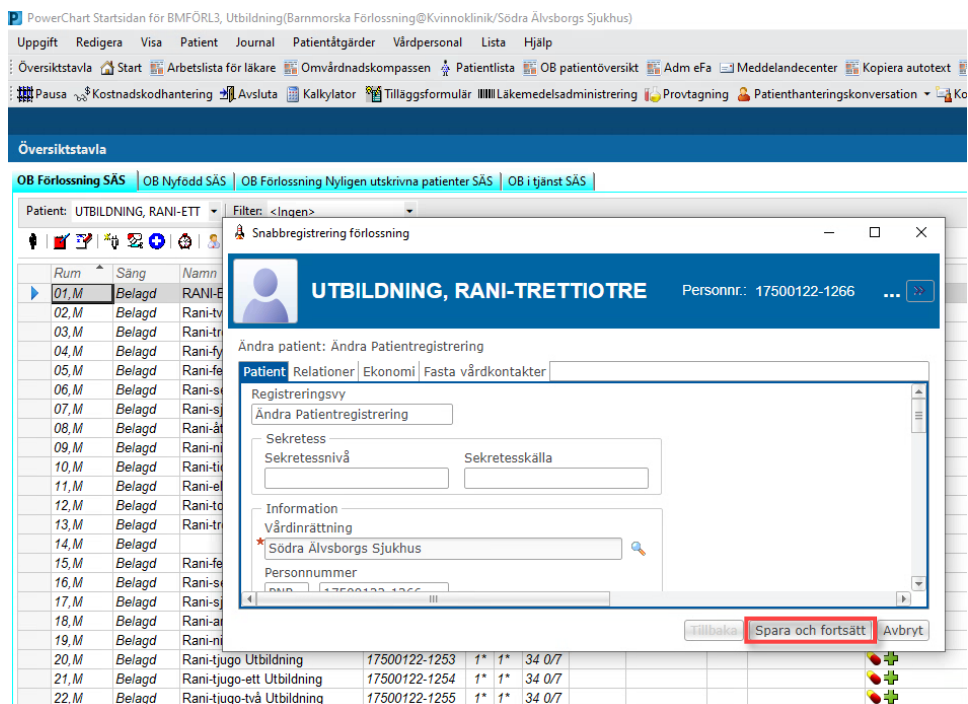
PowerChart Startsidan för BMFÖRL3, Utbildning(Barnmorska Förlossning@Kvinnoklinik/Södra Älvsborgs Sjukhus)

Uppgift Redigera Visa Patient Journal Patientåtgärder Vårdpersonal Lista Hjälp

Översiktstavla Start Arbetslista för läkare Omvårdnadskompassen Patientlista OB patientöversikt Adm eFa Meddelandecenter Kopiera autotext

Pausa Kostnadskodhantering Avsluta Kalkylator Tilläggsformulär Läkemedelsadministrering Provtagning Patienthanteringskonversation Ko

Översiktstavla

OB Förlossning SÄS | OB Nyfödd SÄS | OB Förlossning Nyligen utskrivna patienter SÄS | OB i tjänst SÄS

Patient: UTBILDNING, RANI-ETT Filter: <Ingen>

| Rum | Säng | Namn | | | | |
|---|---|---|---|---|---|---|
| 01,M | Belagd | RANI-E | | | | |
| 02,M | Belagd | Rani-tv | | | | |
| 03,M | Belagd | Rani-tr | | | | |
| 04,M | Belagd | Rani-fy | | | | |
| 05,M | Belagd | Rani-fe | | | | |
| 06,M | Belagd | Rani-se | | | | |
| 07,M | Belagd | Rani-sj | | | | |
| 08,M | Belagd | Rani-åt | | | | |
| 09,M | Belagd | Rani-ni | | | | |
| 10,M | Belagd | Rani-ti | | | | |
| 11,M | Belagd | Rani-el | | | | |
| 12,M | Belagd | Rani-to | | | | |
| 13,M | Belagd | Rani-tr | | | | |
| 14,M | Belagd | | | | | |
| 15,M | Belagd | Rani-fe | | | | |
| 16,M | Belagd | Rani-se | | | | |
| 17,M | Belagd | Rani-sj | | | | |
| 18,M | Belagd | Rani-ar | | | | |
| 19,M | Belagd | Rani-ni | | | | |
| 20,M | Belagd | Rani-tjugo Utbildning | 17500122-1253 | 1* | 1* | 34 0/7 |
| 21,M | Belagd | Rani-tjugo-ett Utbildning | 17500122-1254 | 1* | 1* | 34 0/7 |
| 22,M | Belagd | Rani-tjugo-två Utbildning | 17500122-1255 | 1* | 1* | 34 0/7 |

Snabbregistrering förlossning

UTBILDNING, RANI-TRETTIOTRE Personnr.: 17500122-1266 ...

Ändra patient: Ändra Patientregistrering

Patient | Relationer | Ekonomi | Fasta vårdkontakter

Registreringsvy
Ändra Patientregistrering

Sekretess
Sekretessnivå Sekretesskälla

Information
Vårdinrättning
* Södra Älvsborgs Sjukhus
Personnummer
PNR 17500122-1266

Tillbaka Spara och fortsätt Avbryt